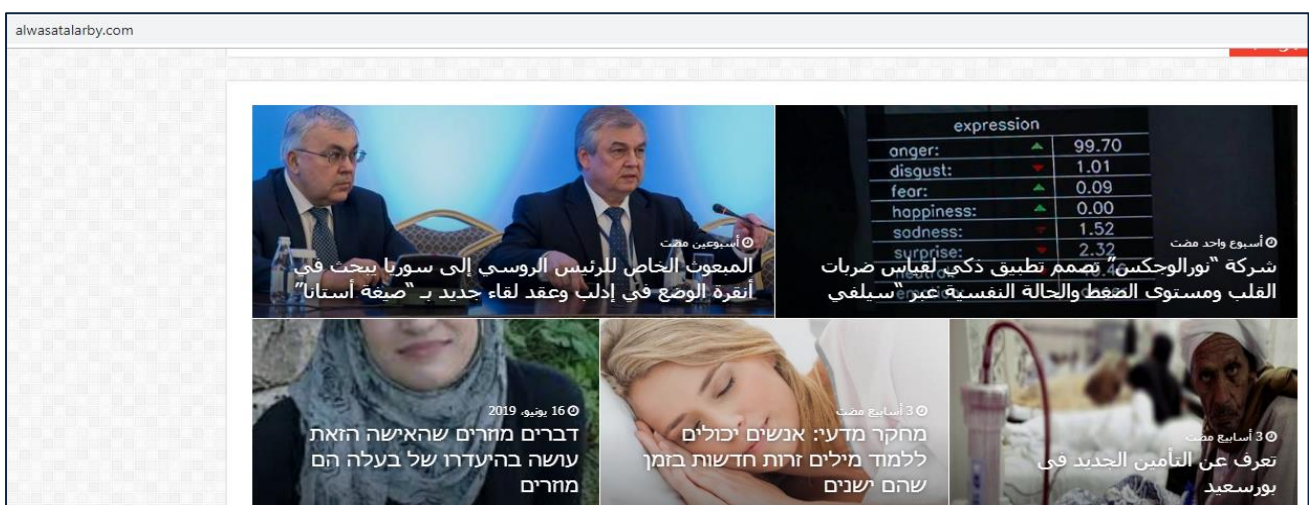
alwasatalarby.com

expression
anger: 99.70
disgust: 1.01
fear: 0.09
happiness: 0.00
sodness: 1.52
surprise: 2.32

أسبوع واحد مضت
شركة "نورالوجكس" تصمم تطبيق ذكي لقياس ضربات القلب ومستوى الضغط والحالة النفسية عبر "سيلفي

أسبوعين مضت
المبعوث الخاص للرئيس الروسي إلى سوريا يبحث في أنقرة الوضع في إدلب وعقد لقاء جديد بـ "صيغة أستانا"

3 أسابيع مضت
تعرف عن التأمين الجديد فى بورسعيد

3 أسابيع مضت
מחקר מדעי: אנשים יכולים ללמוד מילים זרות חדשות בזמן שהם ישנים

16 يونيو، 2019
דברים מוזרים שהאישה הזאת עושה בהיעדרו של בעלה הם מוזרים